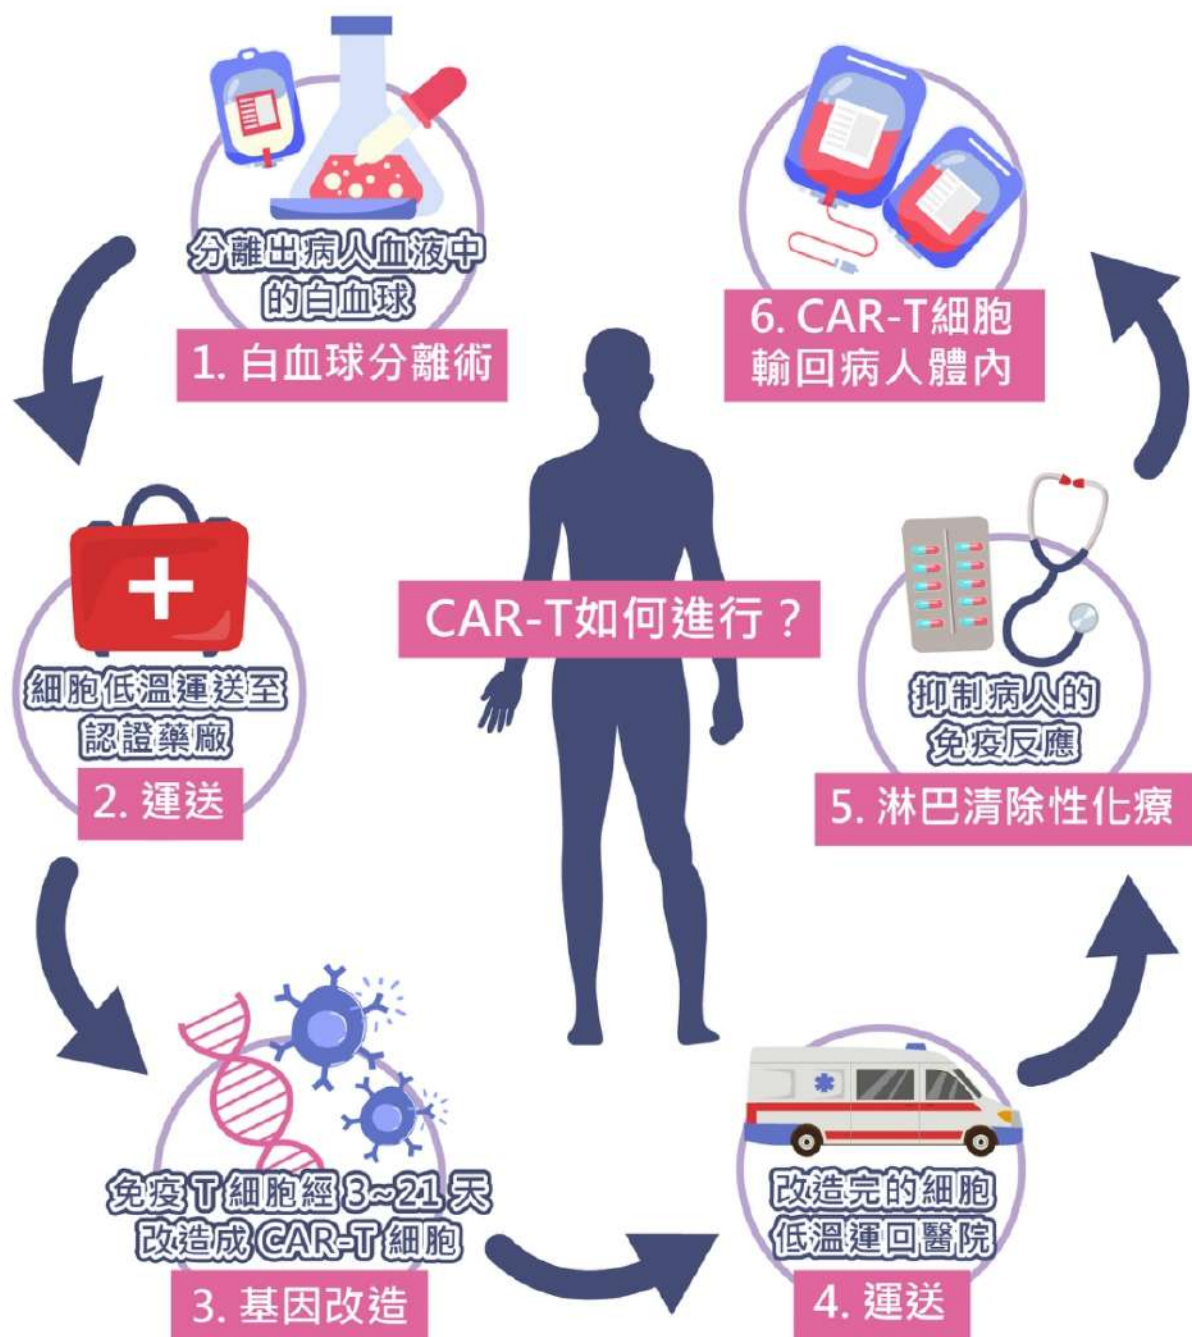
分離出病人血液中的白血球

1. 白血球分離術

6. CAR-T細胞輸回病人體內

CAR-T如何進行？

細胞低溫運送至認證藥廠

2. 運送

抑制病人的免疫反應

5. 淋巴清除性化療

免疫T細胞經3~21天改造成CAR-T細胞

3. 基因改造

改造完的細胞低溫運回醫院

4. 運送